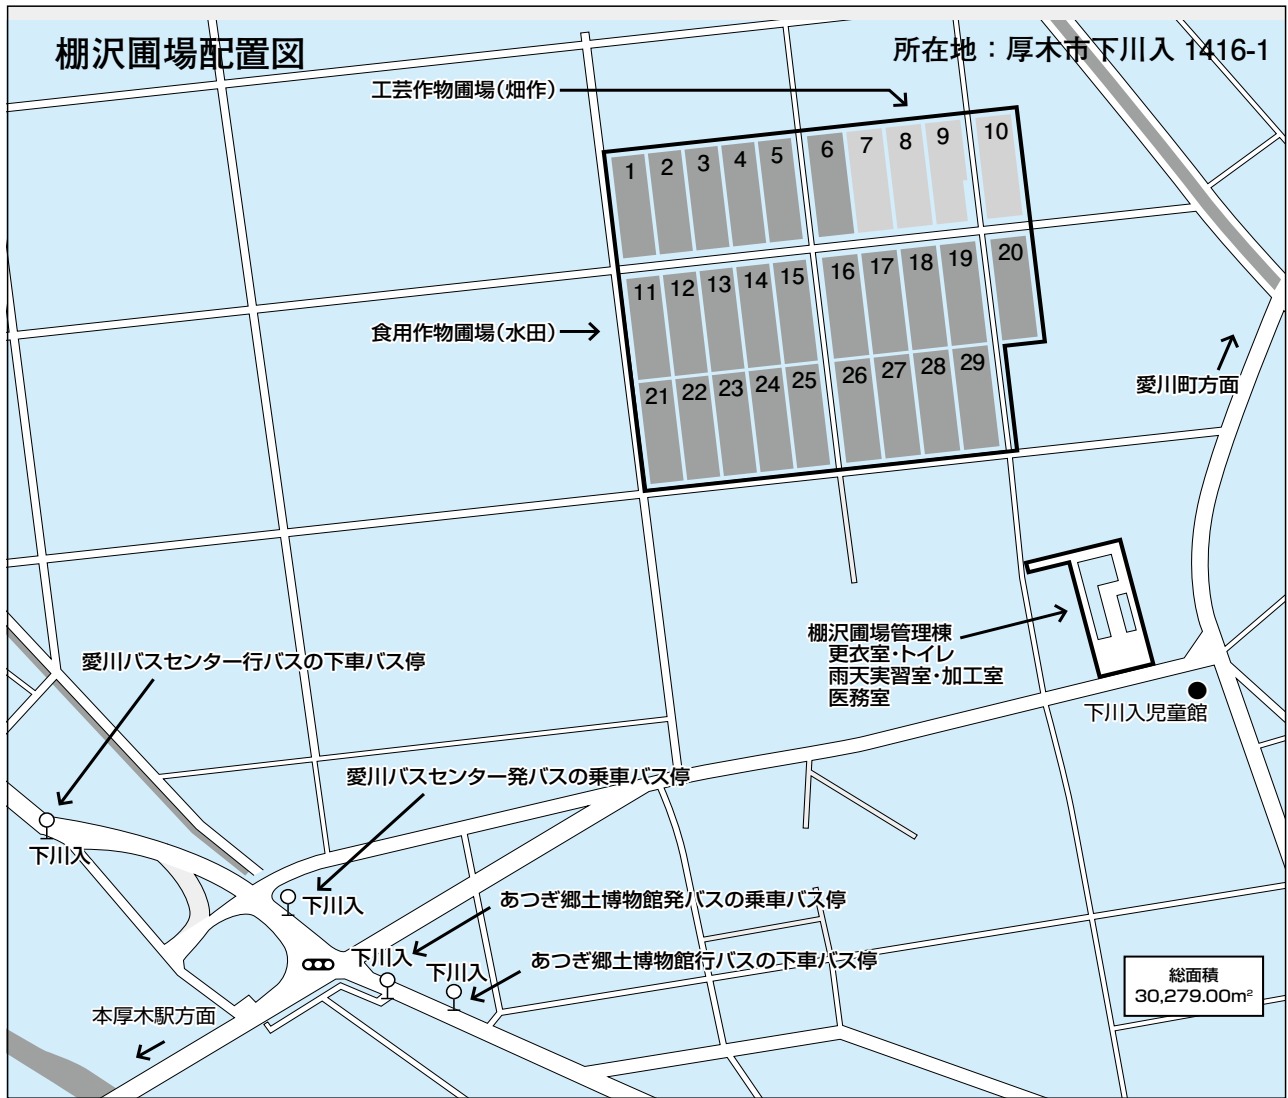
棚沢圃場配置図

所在地：厚木市下川入 1416-1

工芸作物圃場(畑作)

1 2 3 4 5 6 7 8 9 10

11 12 13 14 15 16 17 18 19 20

21 22 23 24 25 26 27 28 29

食用作物圃場(水田)

愛川町方面

棚沢圃場管理棟
更衣室・トイレ
雨天実習室・加工室
医務室

下川入児童館

愛川バスセンター行バスの下車バス停

愛川バスセンター発バスの乗車バス停

下川入

下川入

あつぎ郷土博物館発バスの乗車バス停

下川入

下川入

あつぎ郷土博物館行バスの下車バス停

本厚木駅方面

総面積
30,279.00m²